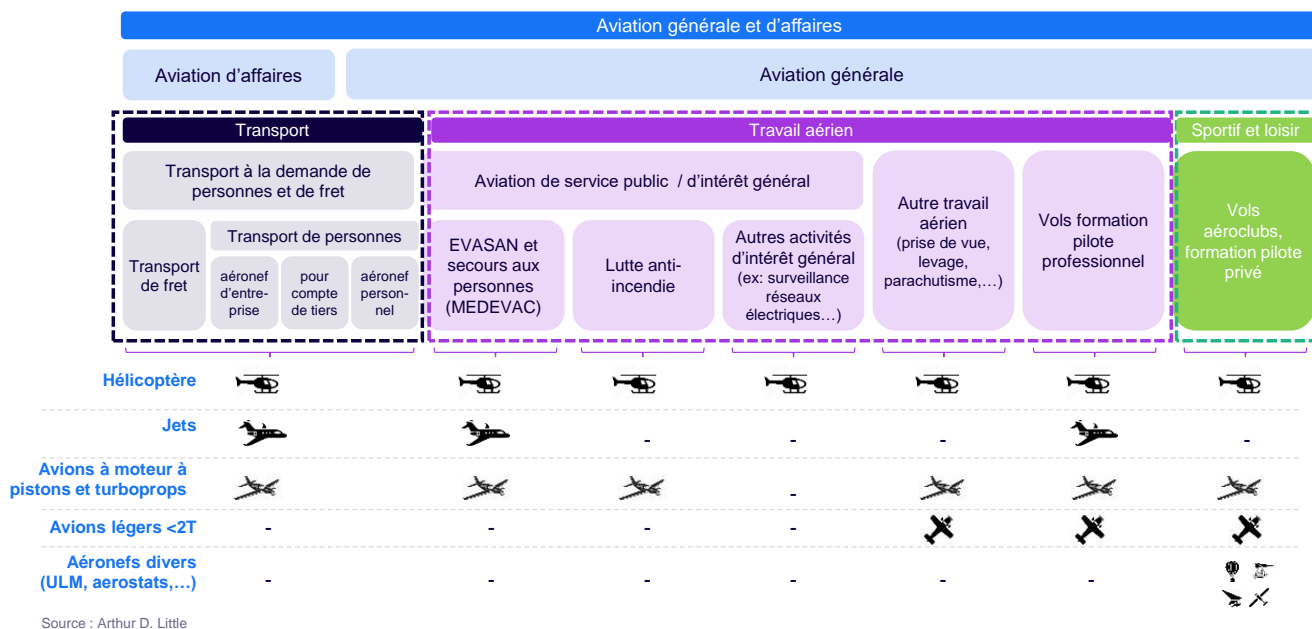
Aviation générale et d'affaires

Aviation d'affaires

Aviation générale

Transport

Travail aérien

Sportif et loisir

Transport à la demande de personnes et de fret

Transport de fret

Transport de personnes

aéronef d'entreprise

pour compte de tiers

aéronef personnel

Aviation de service public / d'intérêt général

EVASAN et secours aux personnes (MEDEVAC)

Lutte anti-incendie

Autres activités d'intérêt général (ex: surveillance réseaux électriques…)

Autre travail aérien (prise de vue, levage, parachutisme,…)

Vols formation pilote professionnel

Vols aéroclubs, formation pilote privé

| | Transport | EVASAN | Lutte anti-incendie | Autres activités | Autre travail aérien | Vols formation | Sportif et loisir |
|---|---|---|---|---|---|---|---|
| Hélicoptère | | | | | | | |
| Jets | | | - | - | - | | - |
| Avions à moteur à pistons et turboprops | | | | - | | | |
| Avions légers <2T | - | - | - | - | | | |
| Aéronefs divers (ULM, aerostats,…) | - | - | - | - | - | - | |

Source : Arthur D. Little